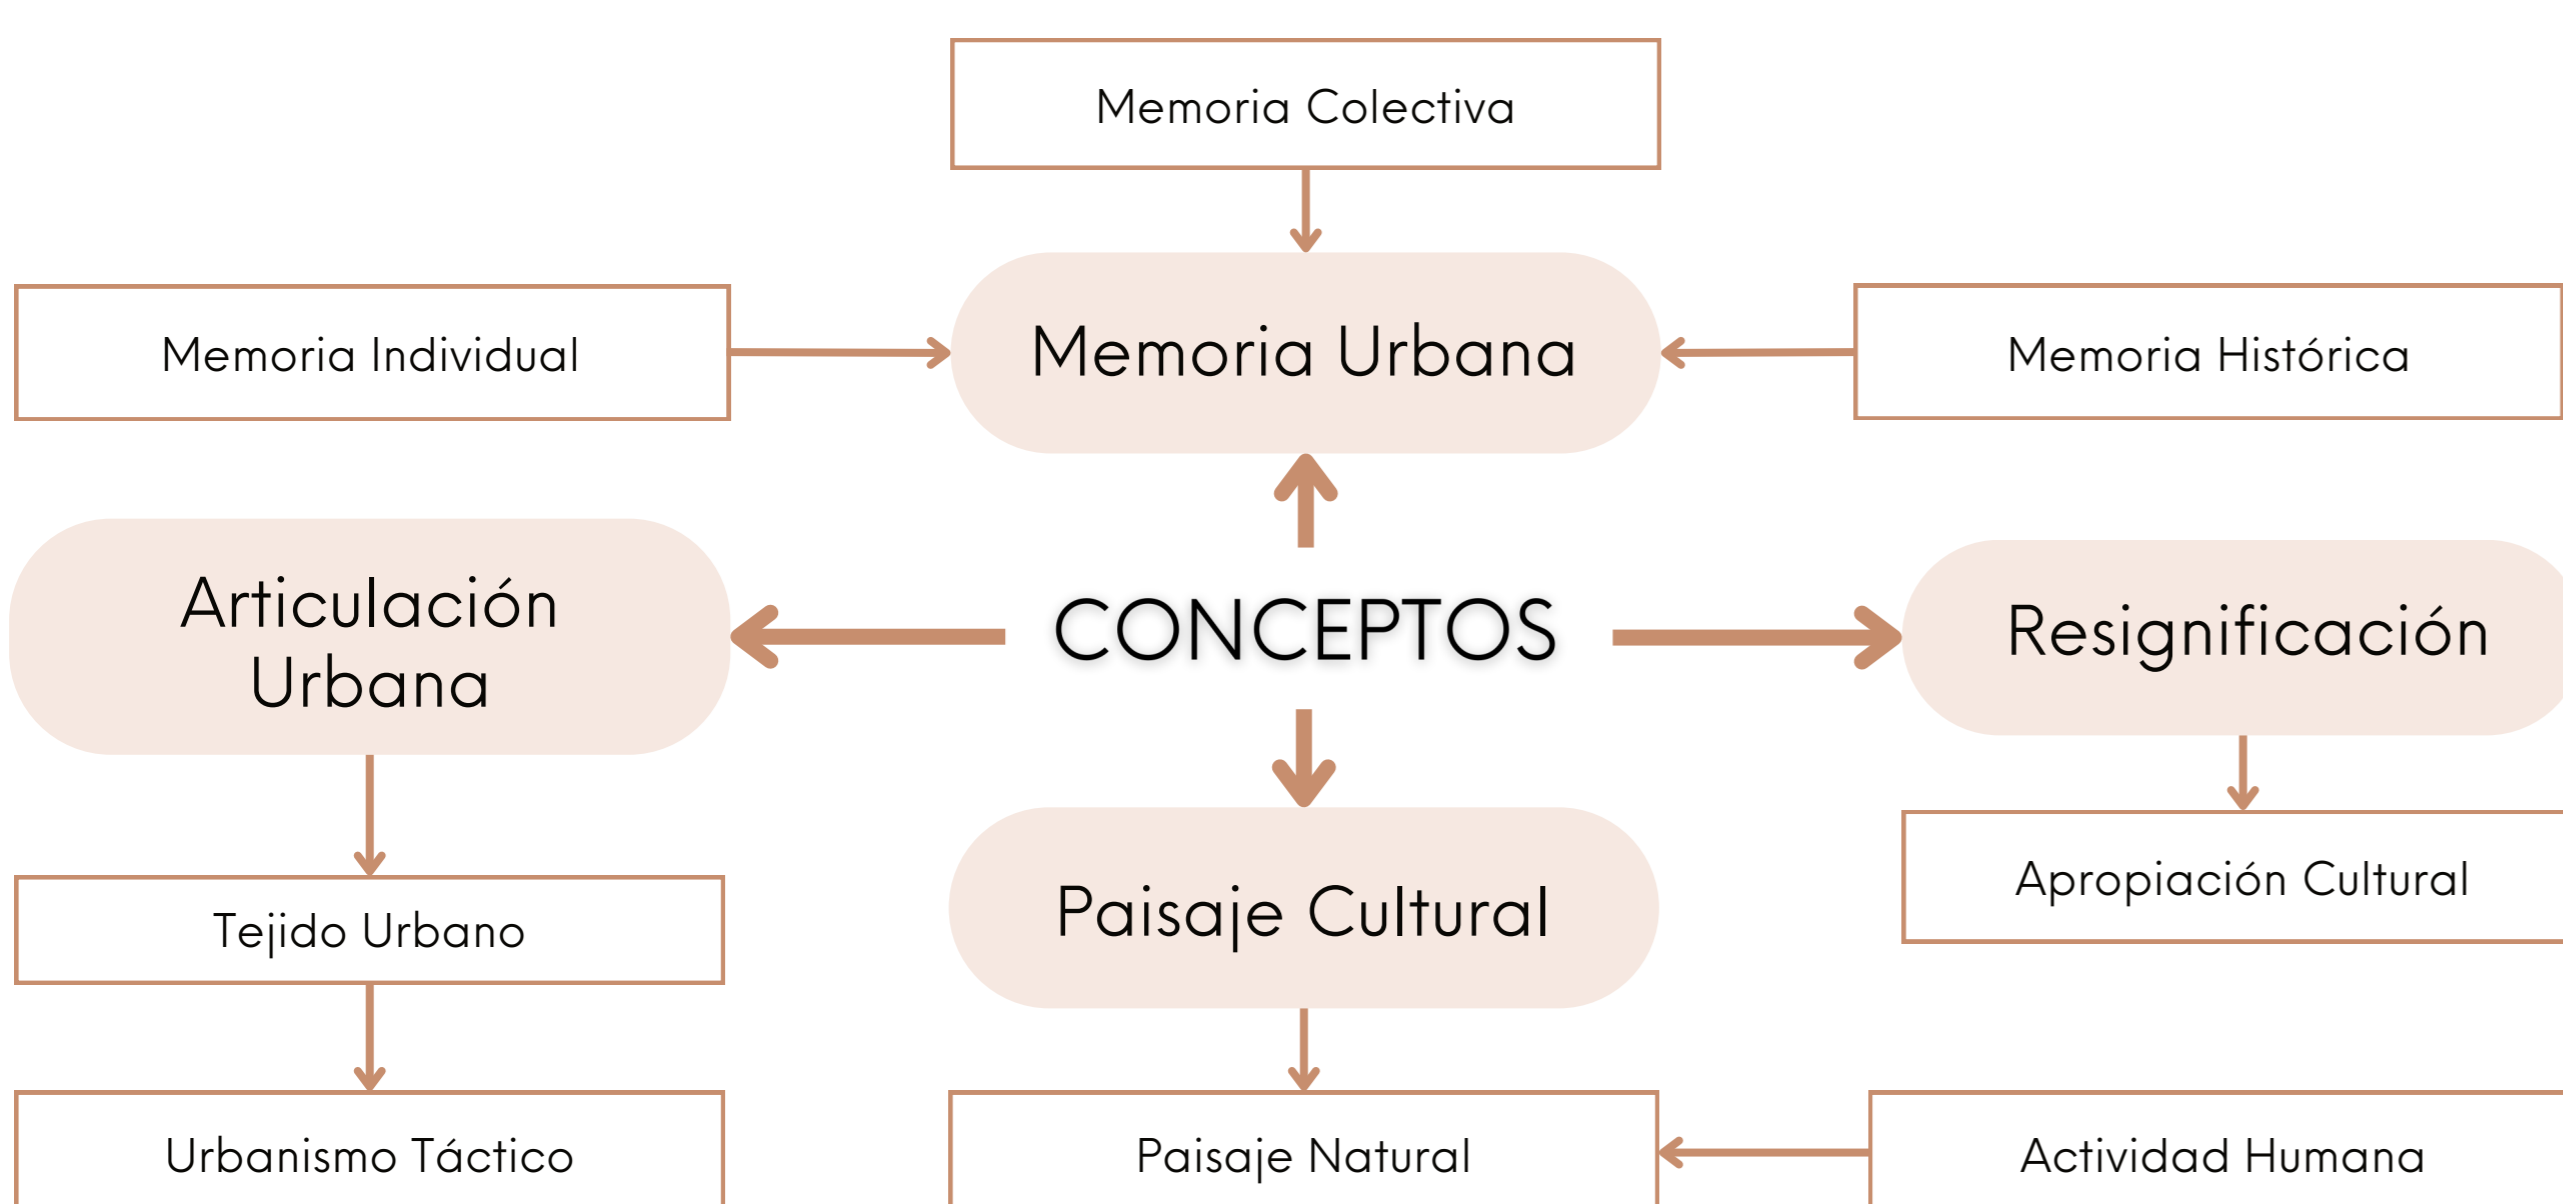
Memoria Colectiva

Memoria Individual

Memoria Urbana

Memoria Histórica

Articulación Urbana

CONCEPTOS

Resignificación

Tejido Urbano

Paisaje Cultural

Apropiación Cultural

Urbanismo Táctico

Paisaje Natural

Actividad Humana